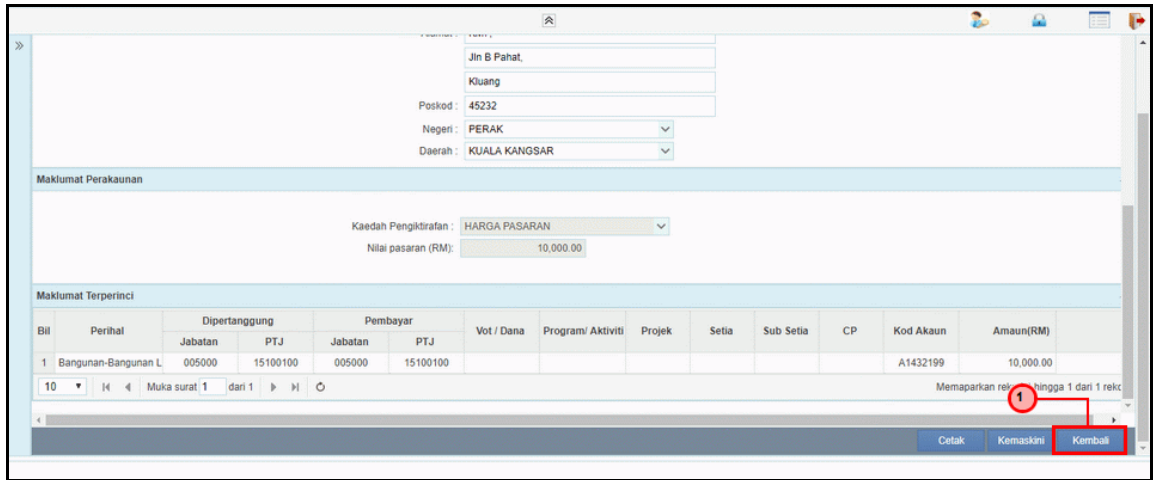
Jln B Pahat,

Kluang

Poskod : 45232

Negeri : PERAK

Daerah : KUALA KANGSAR

Maklumat Perakaunan

Kaedah Pengiktirafan : HARGA PASARAN

Nilai pasaran (RM): 10,000.00

Maklumat Terperinci

| Bil | Perihal | Dipertanggung Jabatan | Dipertanggung PTJ | Pembayar Jabatan | Pembayar PTJ | Vot / Dana | Program/ Aktiviti | Projek | Setia | Sub Setia | CP | Kod Akaun | Amaun(RM) |
|---|---|---|---|---|---|---|---|---|---|---|---|---|---|
| 1 | Bangunan-Bangunan L | 005000 | 15100100 | 005000 | 15100100 | | | | | | | A1432199 | 10,000.00 |

10 Muka surat 1 dari 1

Memaparkan rek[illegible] hingga 1 dari 1 reko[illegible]

1

Cetak Kemaskini Kembali